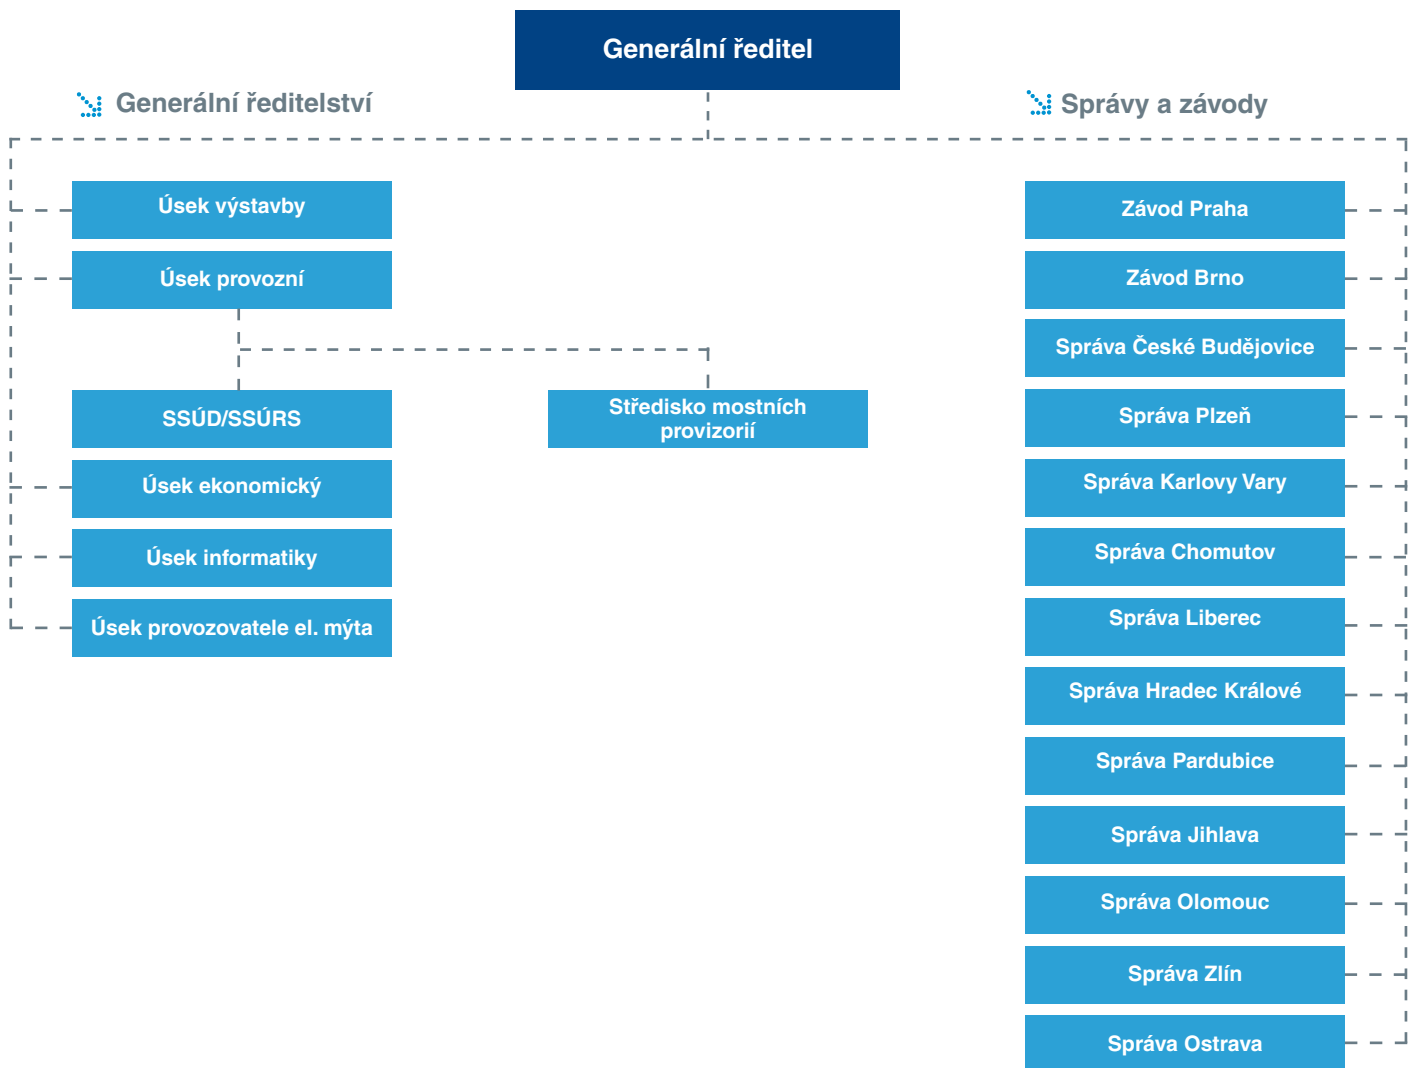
Generální ředitel

Generální ředitelství

Správy a závody

Úsek výstavby

Úsek provozní

SSÚD/SSÚRS

Středisko mostních provizorií

Úsek ekonomický

Úsek informatiky

Úsek provozovatele el. mýta

Závod Praha

Závod Brno

Správa České Budějovice

Správa Plzeň

Správa Karlovy Vary

Správa Chomutov

Správa Liberec

Správa Hradec Králové

Správa Pardubice

Správa Jihlava

Správa Olomouc

Správa Zlín

Správa Ostrava